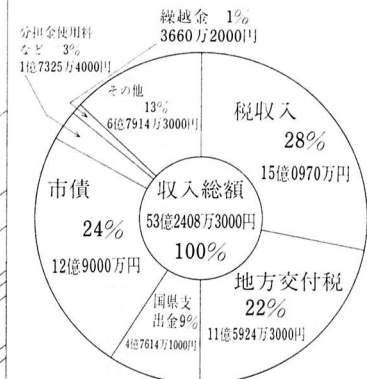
繰越金 1%
3660万2000円

分担金使用料
など 3%
1億7325万4000円

その他
13%
6億7914万3000円

税収入
28%
15億0970万円

市債
24%
12億9000万円

収入総額
53億2408万3000円
100%

地方交付税
22%
11億5924万3000円

国県支
出金9%
4億7614万1000円